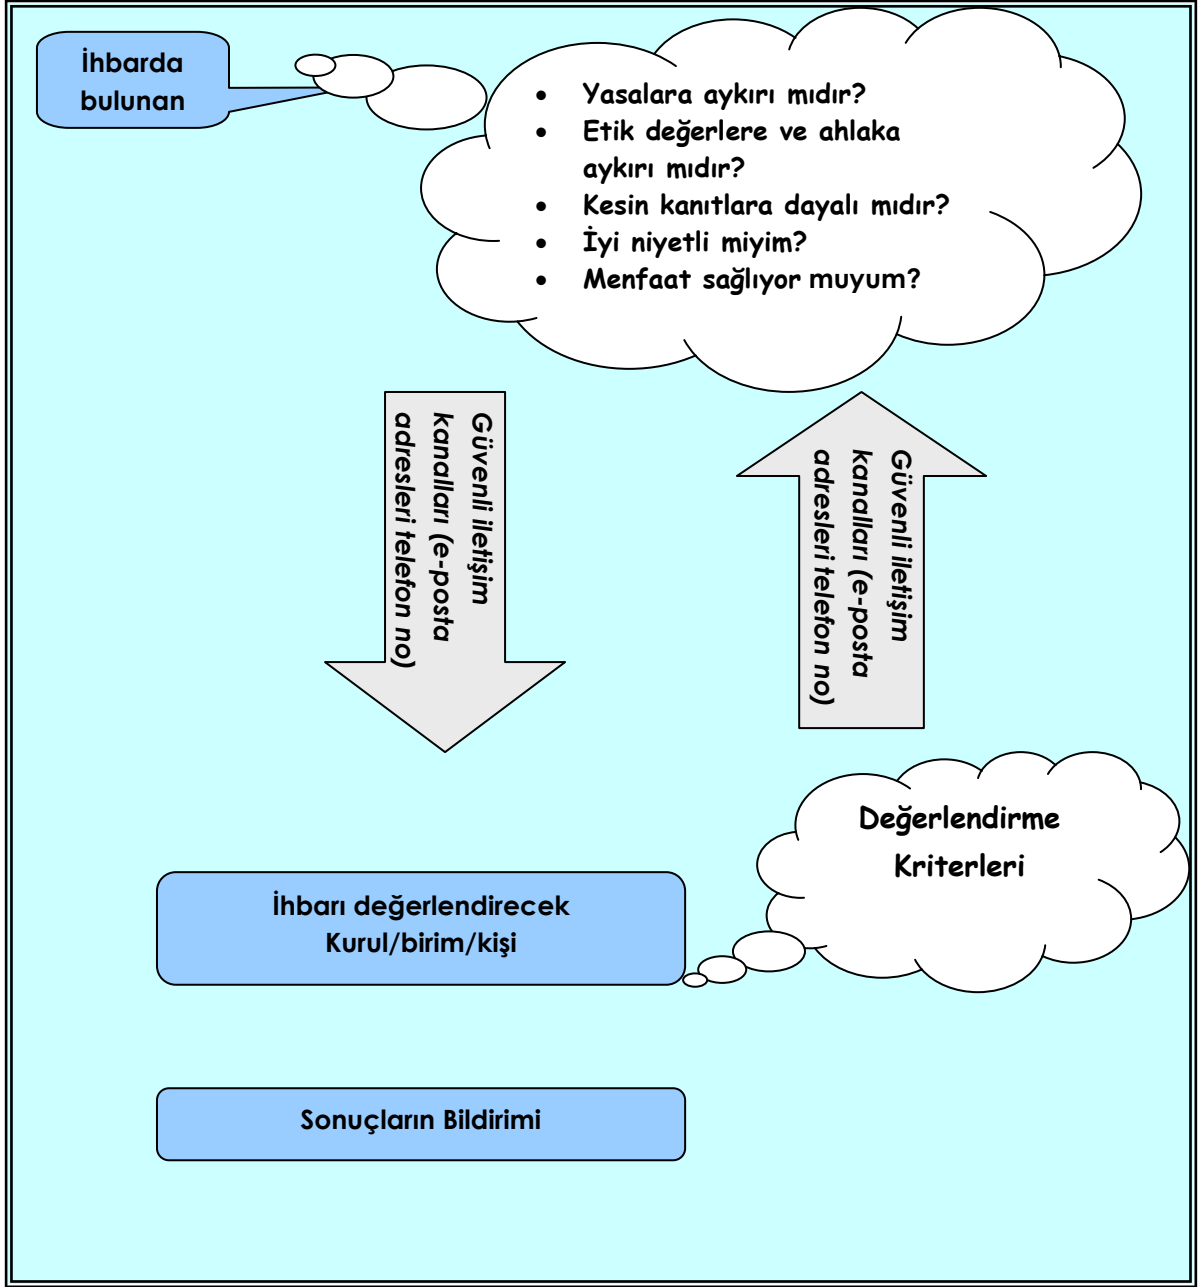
İhbarda bulunan

- Yasalara aykırı mıdır?
- Etik değerlere ve ahlaka aykırı mıdır?
- Kesin kanıtlara dayalı mıdır?
- İyi niyetli miyim?
- Menfaat sağlıyor muyum?

Güvenli iletişim kanalları (e-posta adresleri telefon no)

Güvenli iletişim kanalları (e-posta adresleri telefon no)

Değerlendirme Kriterleri

İhbarı değerlendirecek Kurul/birim/kişi

Sonuçların Bildirimi